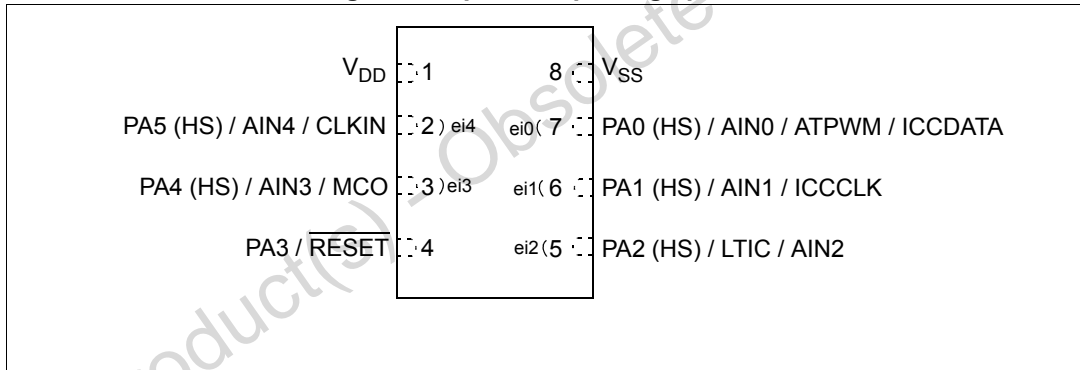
$V_{DD}$ 1
PA5 (HS) / AIN4 / CLKIN 2 ei4
PA4 (HS) / AIN3 / MCO 3 ei3
PA3 / $\overline{RESET}$ 4

8 $V_{SS}$
ei0 7 PA0 (HS) / AIN0 / ATPWM / ICCDATA
ei1 6 PA1 (HS) / AIN1 / ICCCLK
ei2 5 PA2 (HS) / LTIC / AIN2

Product(s) - Obsolete